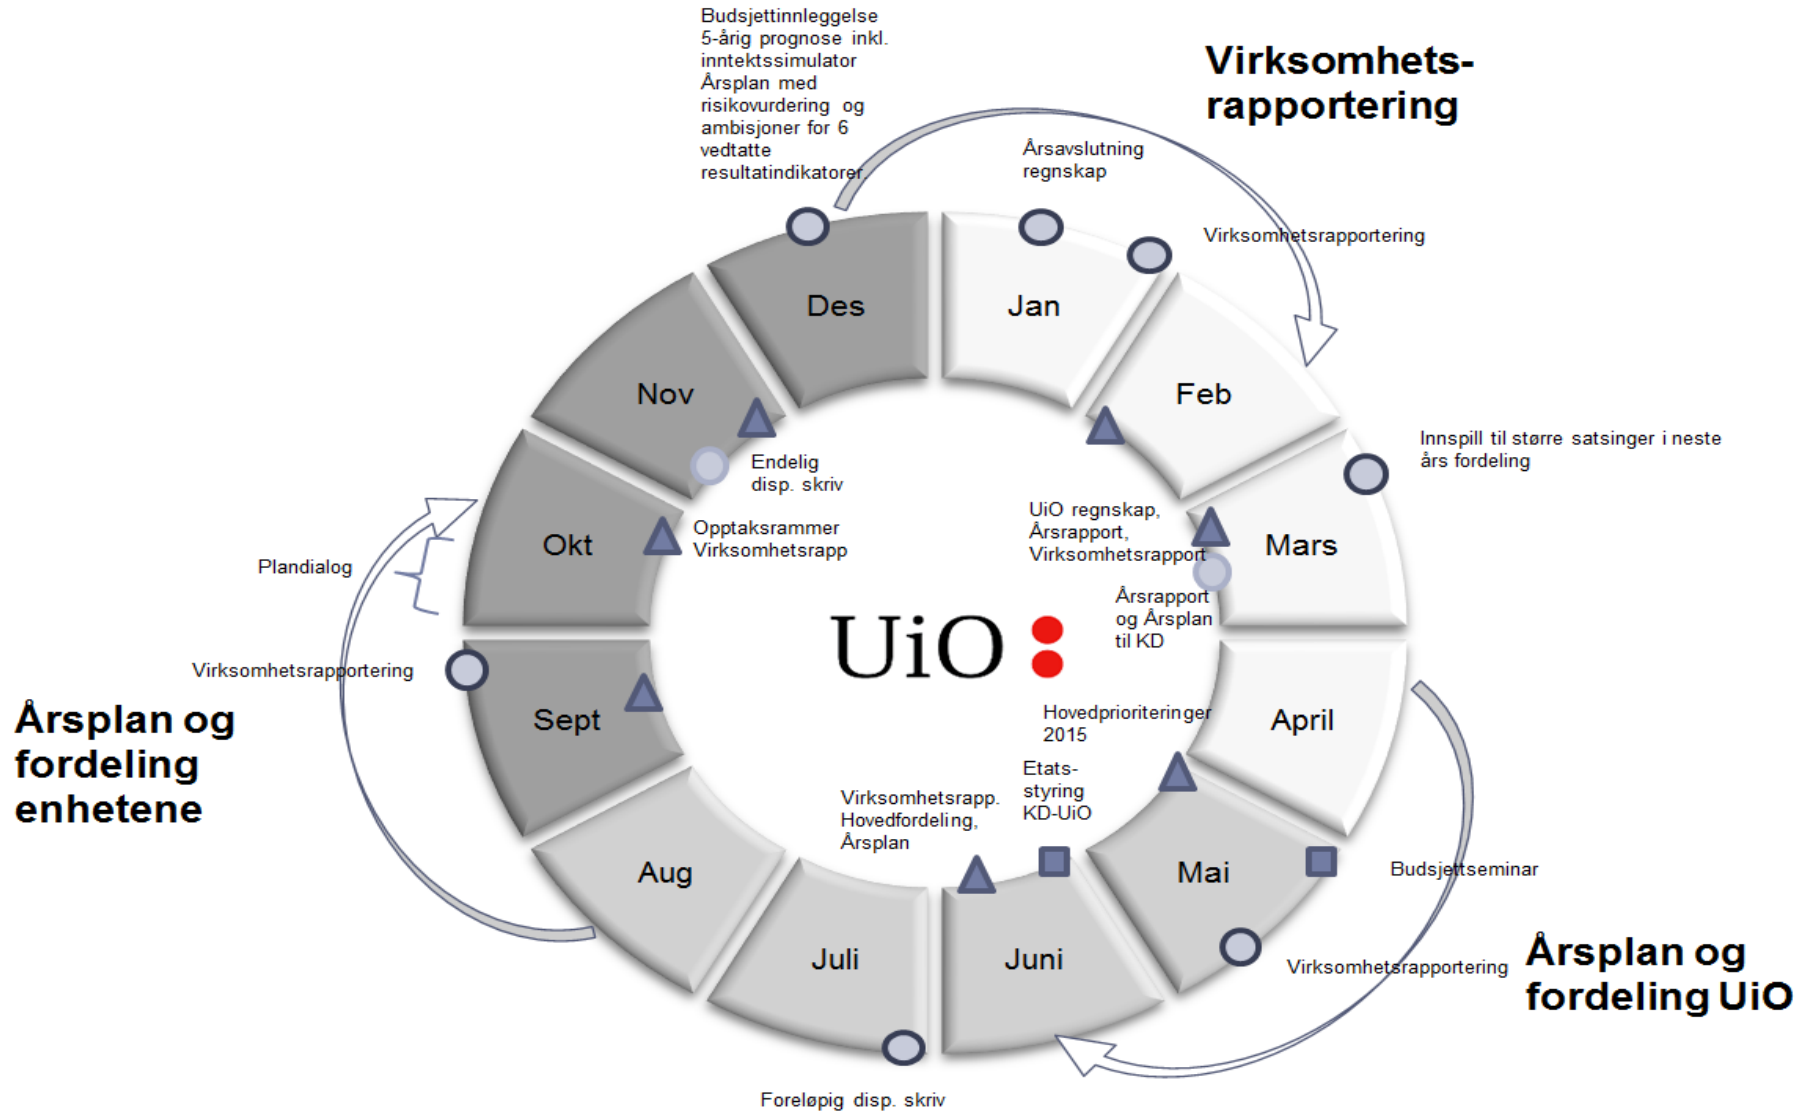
Budsjettinnleggelse 5-årig prognose inkl. inntektssimulator Årsplan med risikovurdering og ambisjoner for 6 vedtatte resultatindikatorer

Virksomhets-rapportering

Årsavslutning regnskap

Virksomhetsrapportering

Des

Jan

Nov

Feb

Endelig disp. skriv

Innspill til større satsinger i neste års fordeling

Okt

Opptaksrammer Virksomhetsrapp

UiO regnskap, Årsrapport, Virksomhetsrapport

Mars

Plandialog

Årsrapport og Årsplan til KD

UiO

Virksomhetsrapportering

Sept

April

Hovedprioriteringer 2015

Årsplan og fordeling enhetene

Etats-styring KD-UiO

Virksomhetsrapp. Hovedfordeling, Årsplan

Aug

Mai

Budsjettseminar

Juli

Juni

Virksomhetsrapportering

Årsplan og fordeling UiO

Foreløpig disp. skriv